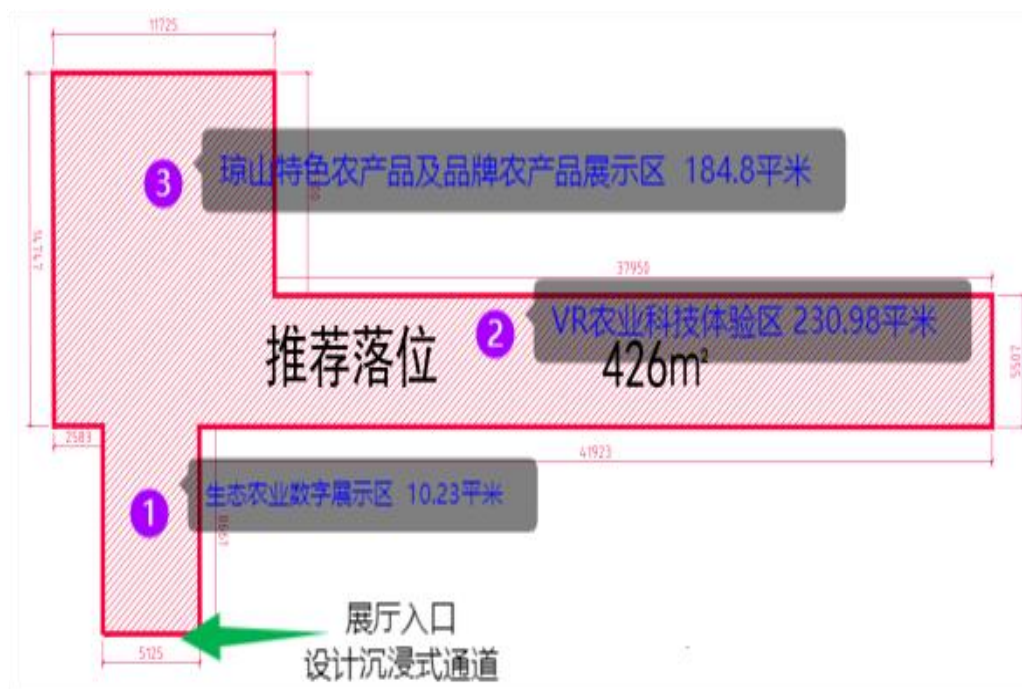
11725

3 琼山特色农产品及品牌农产品展示区 184.8平米

14774

37950

2 VR农业科技体验区 230.98平米

推荐落位

426m²

5507

2583

41923

1 生态农业数字展示区 10.23平米

8867

展厅入口
设计沉浸式通道

5125